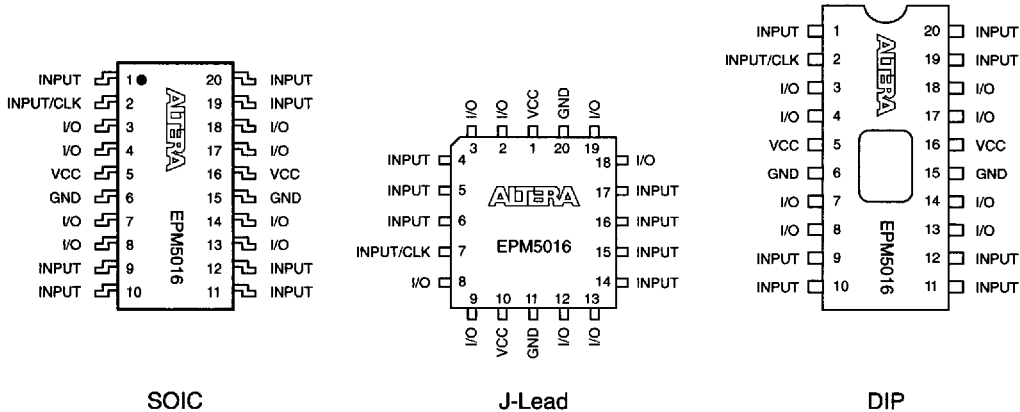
INPUT 1 20 INPUT
INPUT/CLK 2 19 INPUT
I/O 3 18 I/O
I/O 4 17 I/O
VCC 5 16 VCC
GND 6 15 GND
I/O 7 14 I/O
I/O 8 13 I/O
INPUT 9 12 INPUT
INPUT 10 11 INPUT

ALTERA
EPM5016

SOIC

I/O I/O VCC GND I/O
3 2 1 20 19
INPUT 4 18 I/O
INPUT 5 17 INPUT
INPUT 6 16 INPUT
INPUT/CLK 7 15 INPUT
I/O 8 14 INPUT
9 10 11 12 13
I/O VCC GND I/O I/O

ALTERA
EPM5016

J-Lead

INPUT 1 20 INPUT
INPUT/CLK 2 19 INPUT
I/O 3 18 I/O
I/O 4 17 I/O
VCC 5 16 VCC
GND 6 15 GND
I/O 7 14 I/O
I/O 8 13 I/O
INPUT 9 12 INPUT
INPUT 10 11 INPUT

ALTERA
EPM5016

DIP